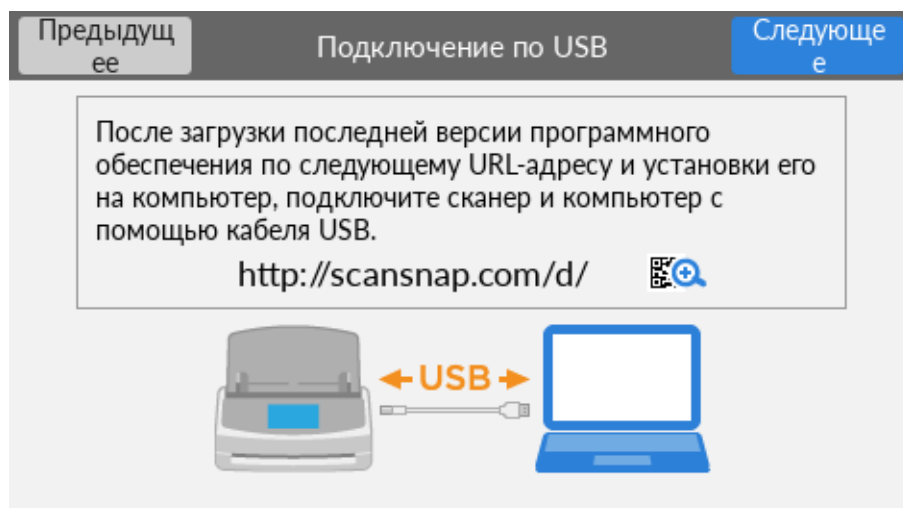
Предыдущ ее

Подключение по USB

Следующе е

После загрузки последней версии программного обеспечения по следующему URL-адресу и установки его на компьютер, подключите сканер и компьютер с помощью кабеля USB.

http://scansnap.com/d/

USB